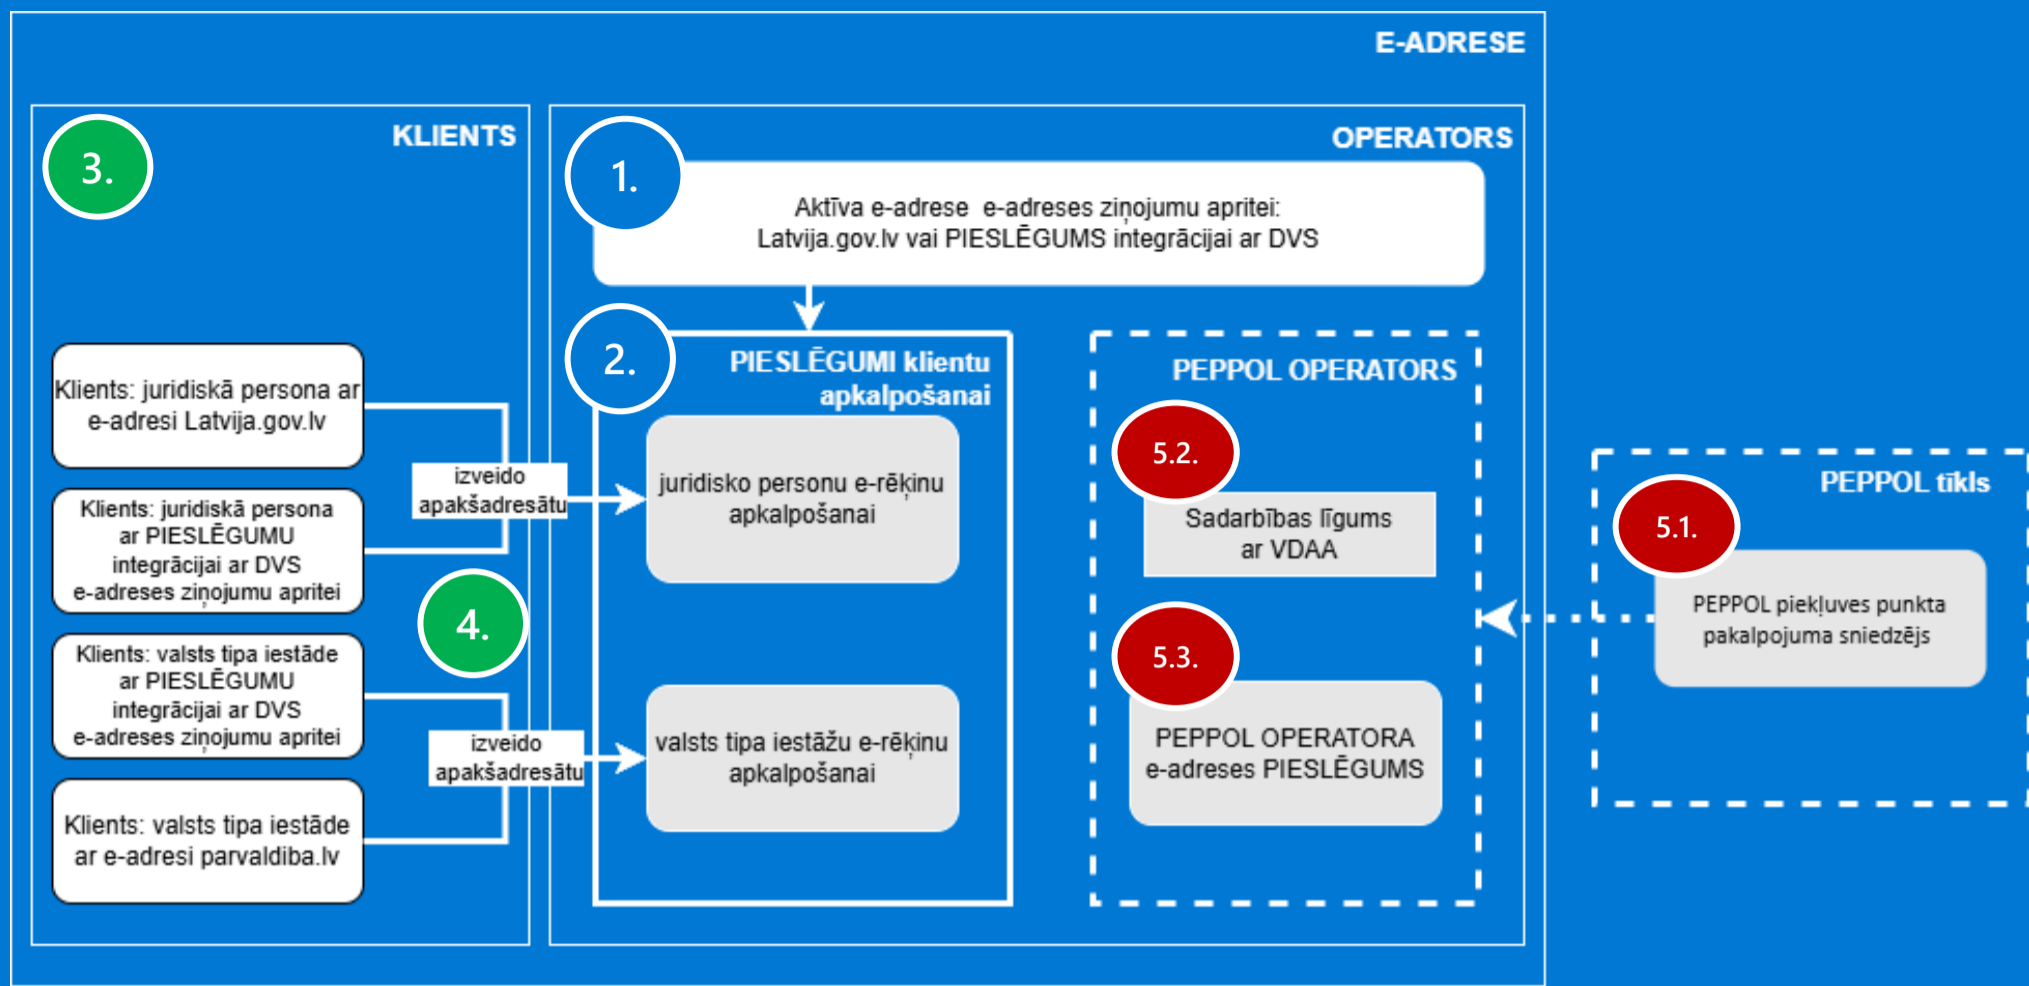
E-ADRESE

KLIENTS

3.

Klients: juridiskā persona ar e-adresi Latvija.gov.lv

Klients: juridiskā persona ar PIESLĒGUMU integrācijai ar DVS e-adreses ziņojumu apritei

izveido apakšadresātu

4.

Klients: valsts tipa iestāde ar PIESLĒGUMU integrācijai ar DVS e-adreses ziņojumu apritei

izveido apakšadresātu

Klients: valsts tipa iestāde ar e-adresi parvaldiba.lv

OPERATORS

1.

Aktīva e-adrese e-adreses ziņojumu apritei: Latvija.gov.lv vai PIESLĒGUMS integrācijai ar DVS

2.

PIESLĒGUMI klientu apkalpošanai

juridisko personu e-rēķinu apkalpošanai

valsts tipa iestāžu e-rēķinu apkalpošanai

PEPPOL OPERATORS

5.2.

Sadarbības līgums ar VDAA

5.3.

PEPPOL OPERATORA e-adreses PIESLĒGUMS

PEPPOL tīkls

5.1.

PEPPOL piekļuves punkta pakalpojuma sniedzējs